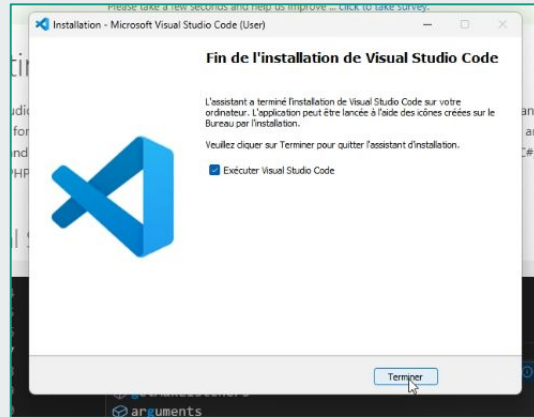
Please take a few seconds and help us improve ... click to take survey.

Installation - Microsoft Visual Studio Code (User)

Fin de l'installation de Visual Studio Code

L'assistant a terminé l'installation de Visual Studio Code sur votre ordinateur. L'application peut être lancée à l'aide des icônes créées sur le Bureau par l'installation.

Veuillez cliquer sur Terminer pour quitter l'assistant d'installation.

Exécuter Visual Studio Code

Terminer

tir

udio
for
nd
PHP

an
a
[#

arguments